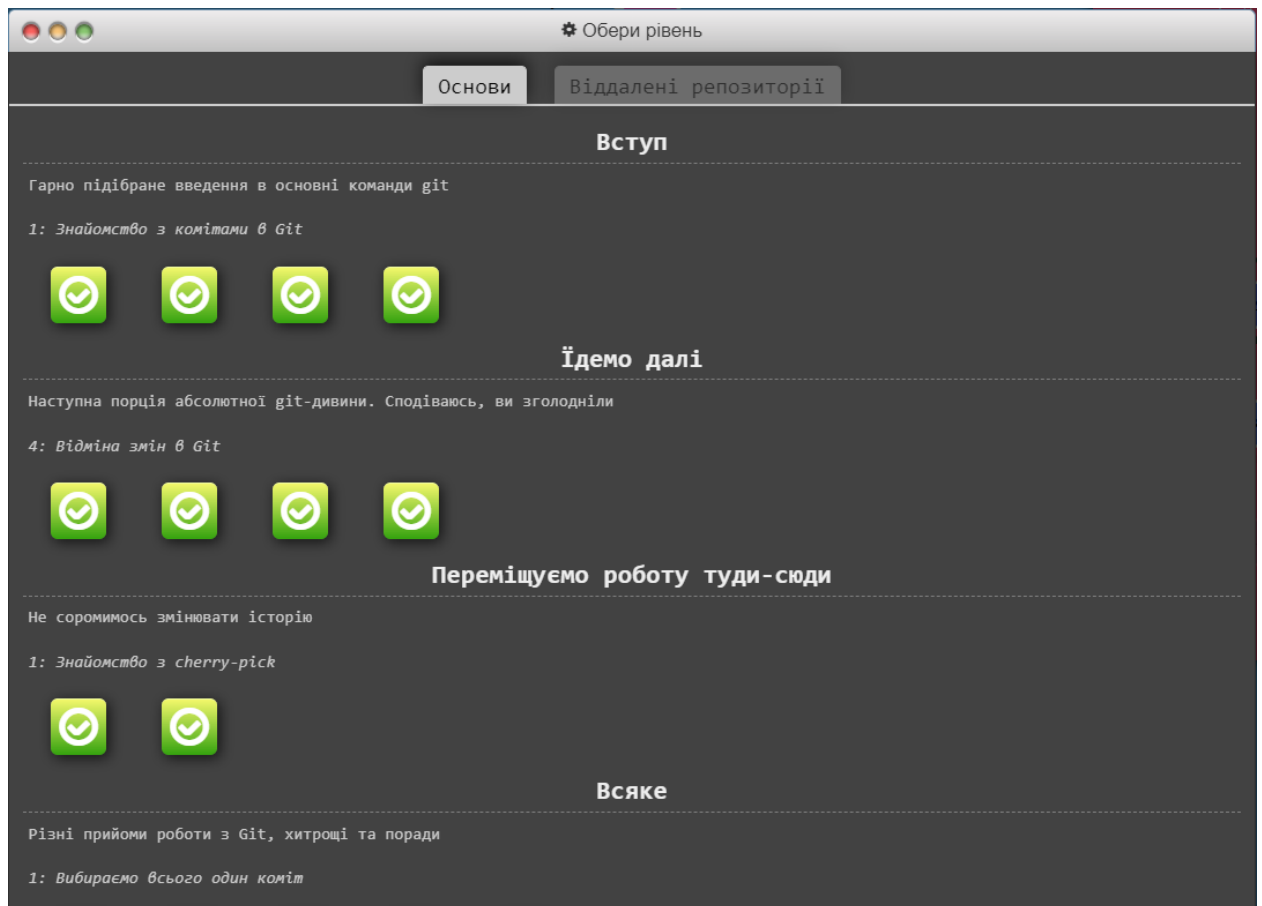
Обери рівень

Основи
Віддалені репозиторії

Вступ

Гарно підібране введення в основні команди git

1: Знайомство з комітами в Git

Їдемо далі

Наступна порція абсолютної git-дивини. Сподіваюсь, ви зголодніли

4: Відміна змін в Git

Переміщуємо роботу туди-сюди

Не соромимось змінювати історію

1: Знайомство з cherry-pick

Всяке

Різні прийоми роботи з Git, хитрощі та поради

1: Вибираємо всього один коміт